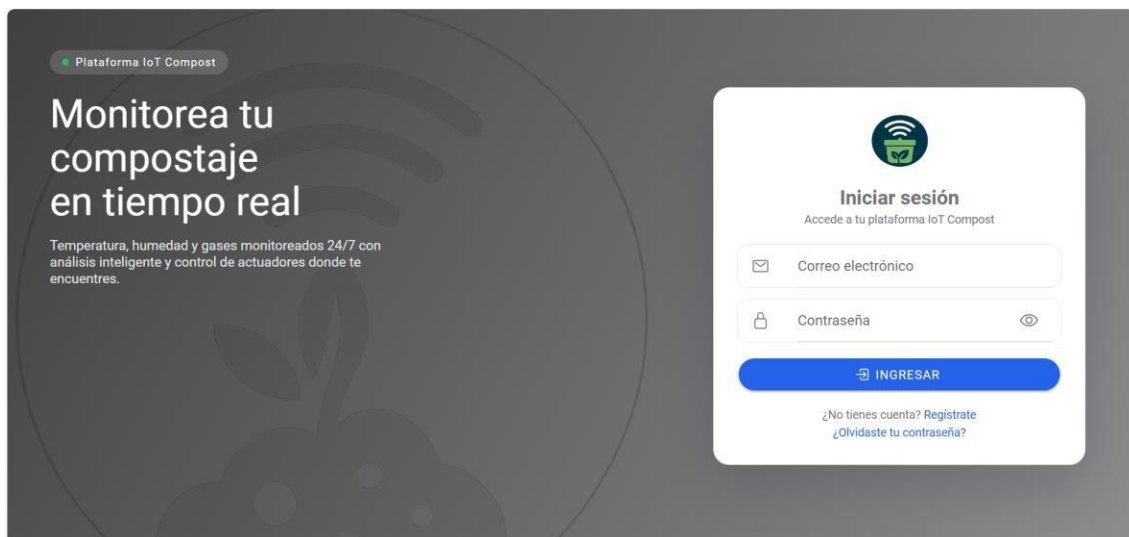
Plataforma IoT Compost

Monitorea tu compostaje en tiempo real

Temperatura, humedad y gases monitoreados 24/7 con análisis inteligente y control de actuadores donde te encuentres.

Iniciar sesión

Accede a tu plataforma IoT Compost

Correo electrónico

Contraseña

INGRESAR

¿No tienes cuenta? Regístrate

¿Olvidaste tu contraseña?